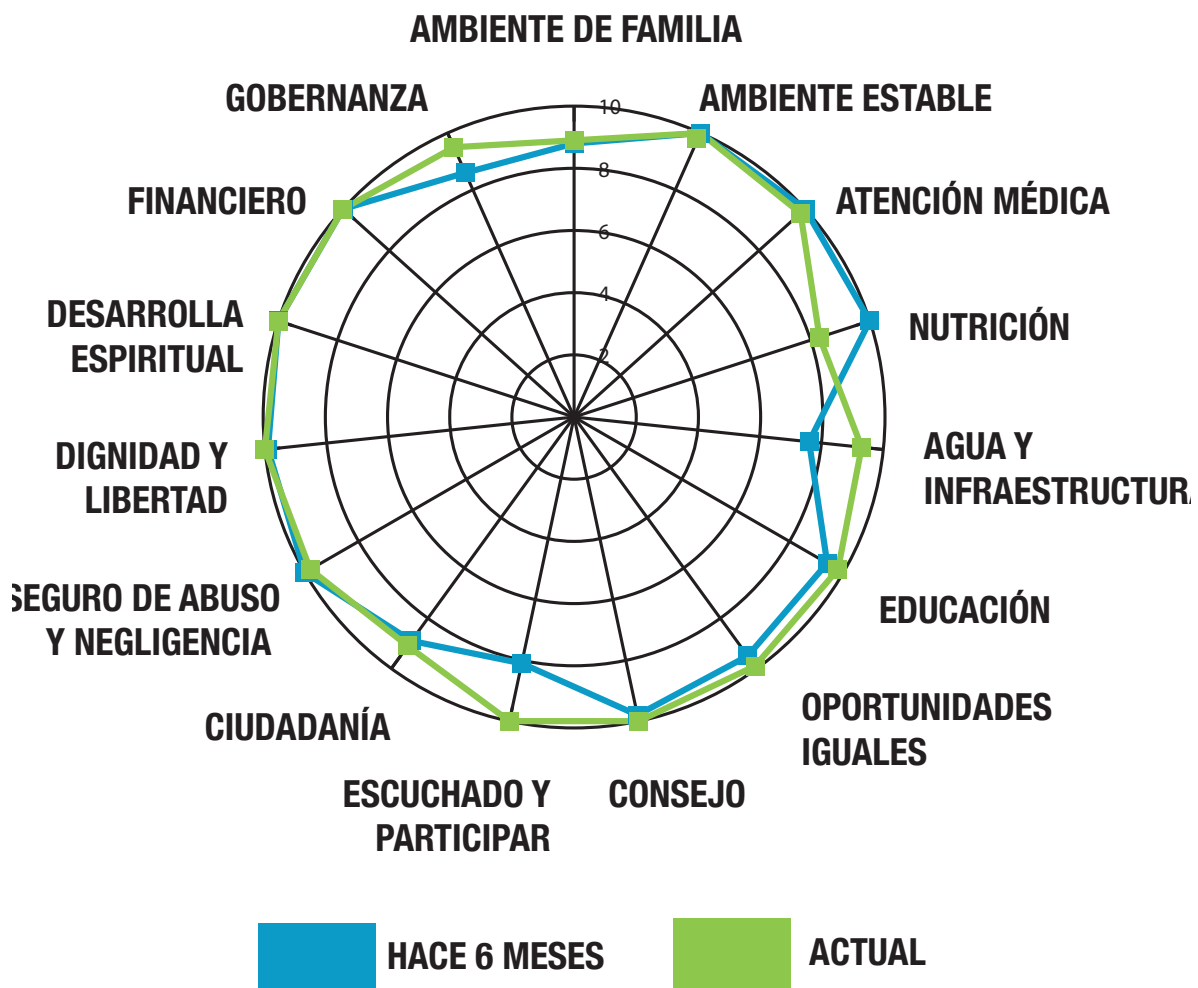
AMBIENTE DE FAMILIA

AMBIENTE ESTABLE

ATENCIÓN MÉDICA

NUTRICIÓN

AGUA Y INFRAESTRUCTURA

EDUCACIÓN

OPORTUNIDADES IGUALES

CONSEJO

ESCUCHADO Y PARTICIPAR

CIUDADANÍA

SEGURO DE ABUSO Y NEGLIGENCIA

DIGNIDAD Y LIBERTAD

DESARROLLA ESPIRITUAL

FINANCIERO

GOBERNANZA

10
8
6
4
2

HACE 6 MESES

ACTUAL